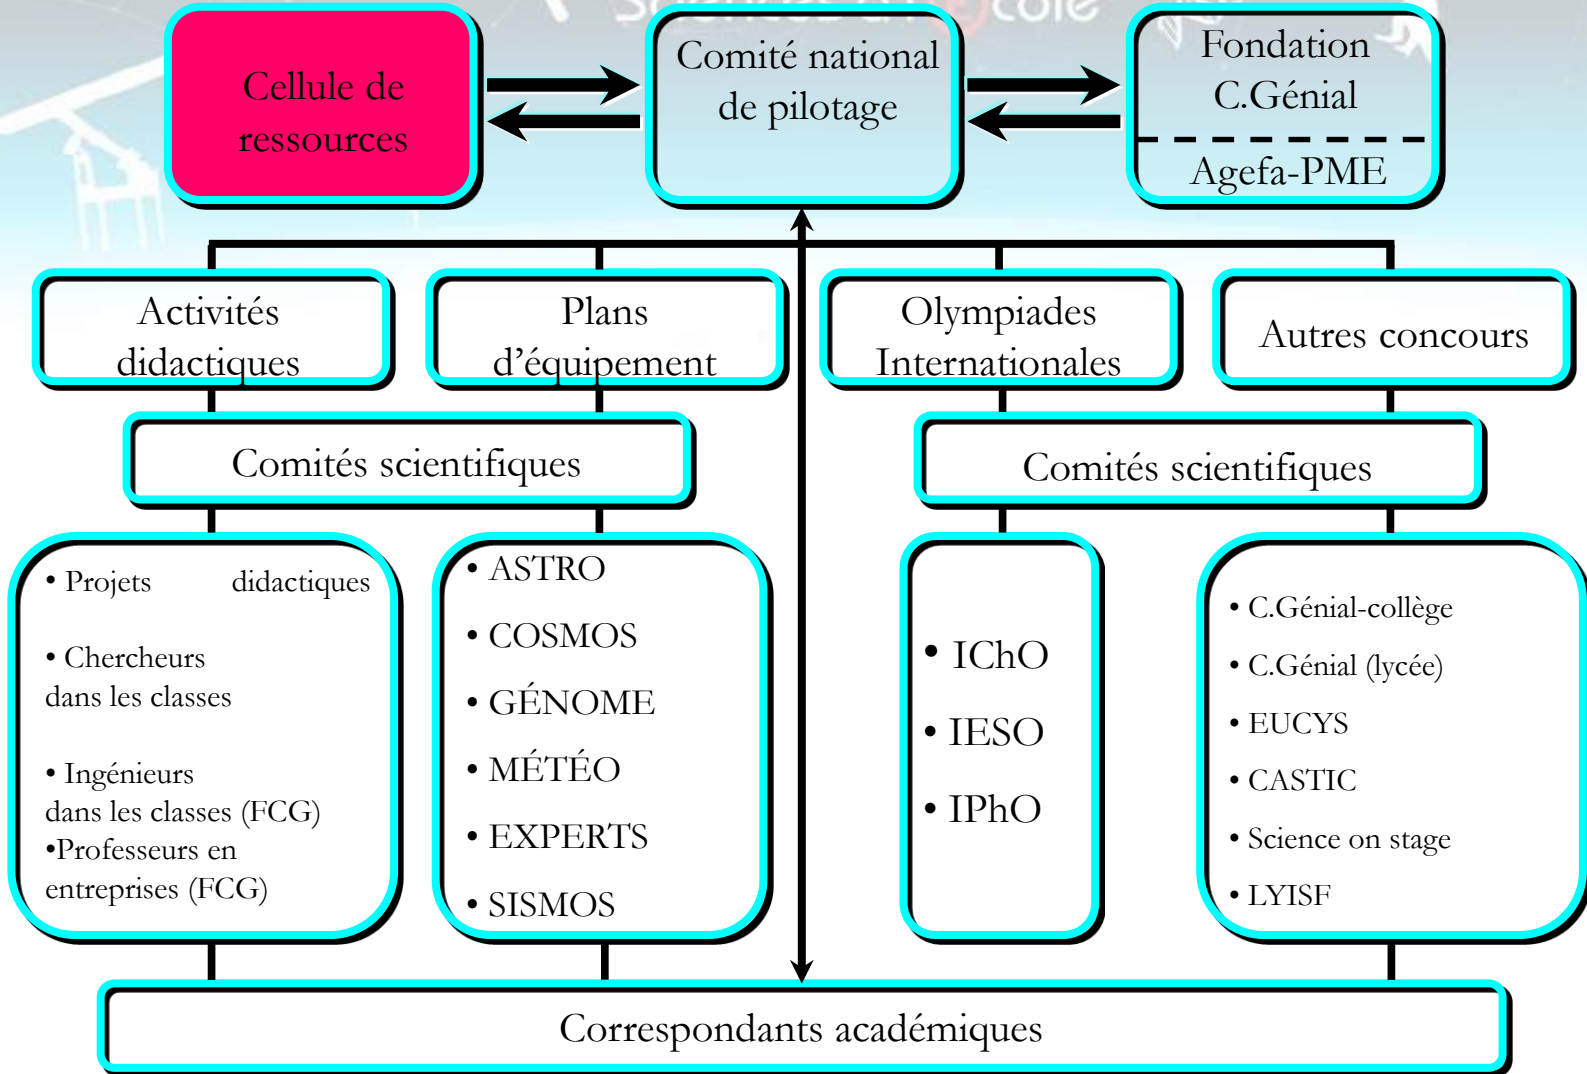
Cellule de ressources

Comité national de pilotage

Fondation C.Génial

Agefa-PME

Activités didactiques

Plans d'équipement

Olympiades Internationales

Autres concours

Comités scientifiques

Comités scientifiques

• Projets didactiques

• Chercheurs dans les classes

• Ingénieurs dans les classes (FCG)

•Professeurs en entreprises (FCG)

• ASTRO

• COSMOS

• GÉNOME

• MÉTÉO

• EXPERTS

• SISMOS

• IChO

• IESO

• IPhO

• C.Génial-collège

• C.Génial (lycée)

• EUCYS

• CASTIC

• Science on stage

• LYISF

Correspondants académiques